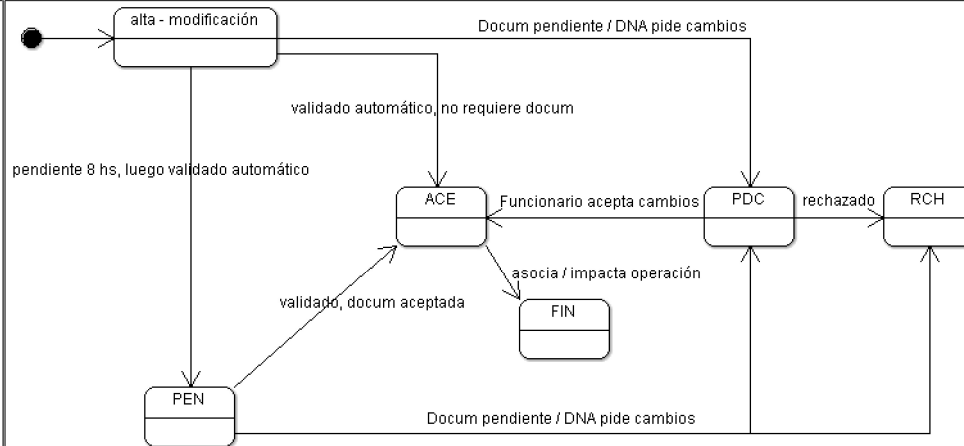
alta - modificación

Docum pendiente / DNA pide cambios

validado automático, no requiere docum

pendiente 8 hs, luego validado automático

ACE

Funcionario acepta cambios

PDC

rechazado

RCH

asocia / impacta operación

validado, docum aceptada

FIN

PEN

Docum pendiente / DNA pide cambios